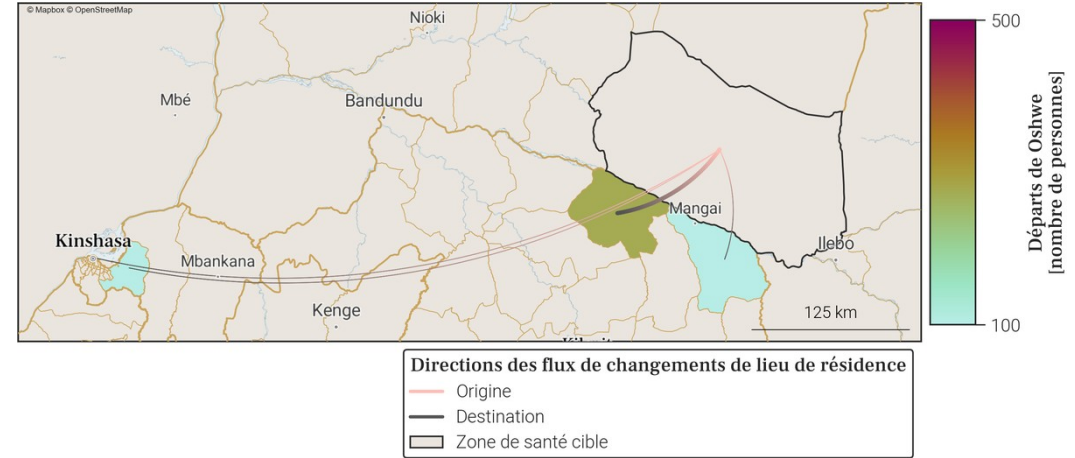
© Mapbox © OpenStreetMap

Nioki

Mbé

Bandundu

Mangai

Kinshasa

Ilebo

Mbankana

Kenge

125 km

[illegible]

500

Départs de Oshwe [nombre de personnes]

100

Directions des flux de changements de lieu de résidence

Origine

Destination

Zone de santé cible